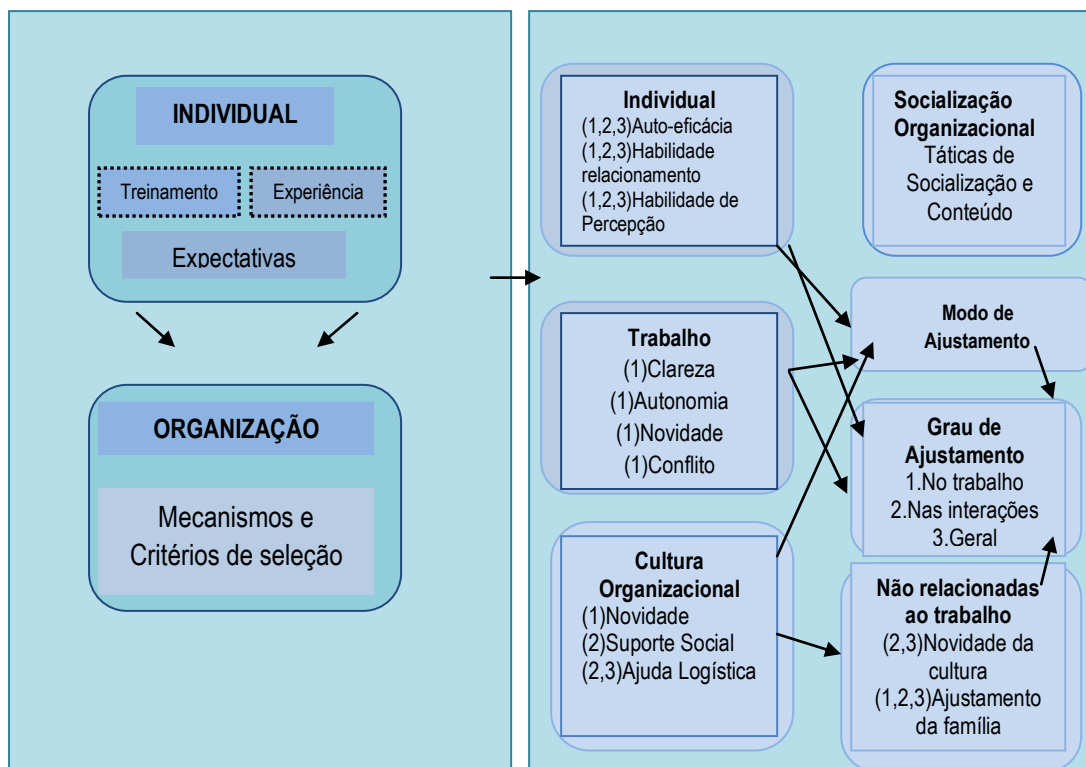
INDIVIDUAL

Treinamento

Experiência

Expectativas

ORGANIZAÇÃO

Mecanismos e Critérios de seleção

Individual
(1,2,3)Auto-eficácia
(1,2,3)Habilidade relacionamento
(1,2,3)Habilidade de Percepção

Socialização Organizacional
Táticas de Socialização e Conteúdo

Modo de Ajustamento

Trabalho
(1)Clareza
(1)Autonomia
(1)Novidade
(1)Conflito

Grau de Ajustamento
1.No trabalho
2.Nas interações
3.Geral

Cultura Organizacional
(1)Novidade
(2)Suporte Social
(2,3)Ajuda Logística

Não relacionadas ao trabalho
(2,3)Novidade da cultura
(1,2,3)Ajustamento da família